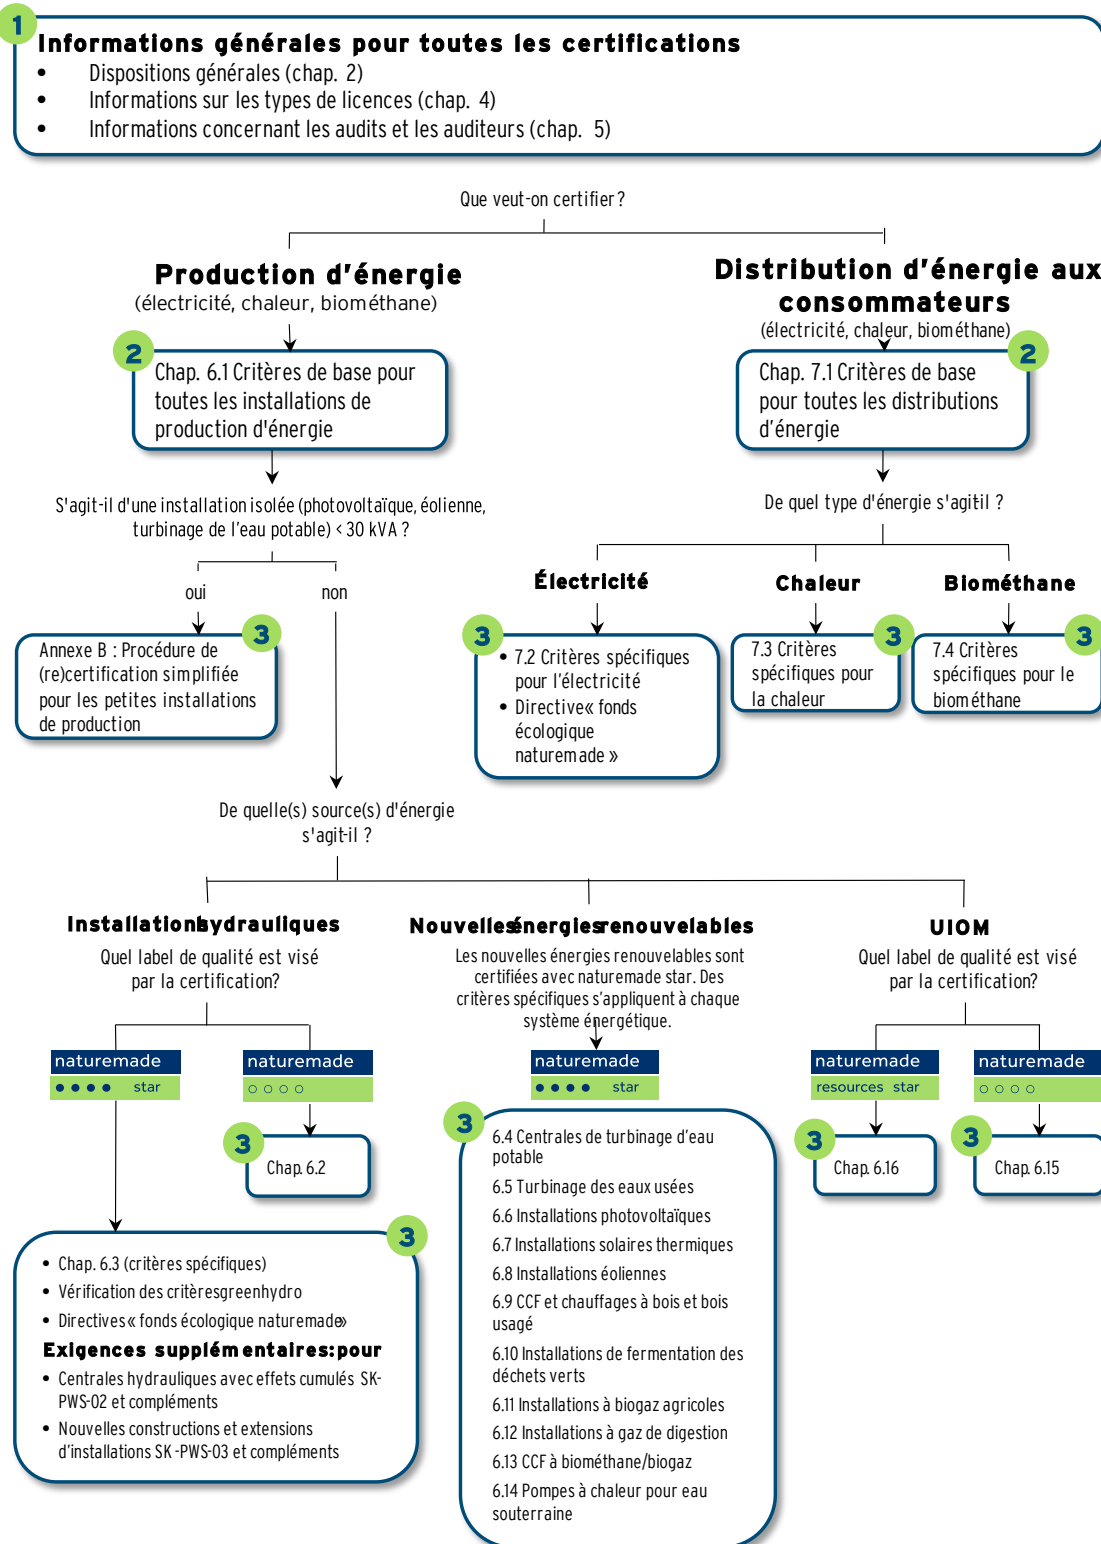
1
Informations générales pour toutes les certifications
• Dispositions générales (chap. 2)
• Informations sur les types de licences (chap. 4)
• Informations concernant les audits et les auditeurs (chap. 5)

Que veut-on certifier ?

Production d'énergie
(électricité, chaleur, biométhane)

2
Chap. 6.1 Critères de base pour toutes les installations de production d'énergie

S'agit-il d'une installation isolée (photovoltaïque, éolienne, turbinage de l'eau potable) < 30 kVA ?

oui
non

3
Annexe B : Procédure de (re)certification simplifiée pour les petites installations de production

De quelle(s) source(s) d'énergie s'agit-il ?

Distribution d'énergie aux consommateurs
(électricité, chaleur, biométhane)

2
Chap. 7.1 Critères de base pour toutes les distributions d'énergie

De quel type d'énergie s'agitil ?

Électricité
Chaleur
Biométhane

3
• 7.2 Critères spécifiques pour l'électricité
• Directive« fonds écologique naturemade »

3
7.3 Critères spécifiques pour la chaleur

3
7.4 Critères spécifiques pour le biométhane

Installationshydrauliques
Quel label de qualité est visé par la certification?

naturemade
● ● ● ● star

naturemade
○ ○ ○ ○

3
Chap. 6.2

3
• Chap. 6.3 (critères spécifiques)
• Vérification des critèresgreenhydro
• Directives« fonds écologique naturemade»
Exigences supplémentaires:pour
• Centrales hydrauliques avec effets cumulés SK-PWS-02 et compléments
• Nouvelles constructions et extensions d'installations SK-PWS-03 et compléments

Nouvellesénergiesrenouvelables
Les nouvelles énergies renouvelables sont certifiées avec naturemade star. Des critères spécifiques s'appliquent à chaque système énergétique.

naturemade
● ● ● ● star

3
6.4 Centrales de turbinage d'eau potable
6.5 Turbinage des eaux usées
6.6 Installations photovoltaïques
6.7 Installations solaires thermiques
6.8 Installations éoliennes
6.9 CCF et chauffages à bois et bois usagé
6.10 Installations de fermentation des déchets verts
6.11 Installations à biogaz agricoles
6.12 Installations à gaz de digestion
6.13 CCF à biométhane/biogaz
6.14 Pompes à chaleur pour eau souterraine

UIOM
Quel label de qualité est visé par la certification?

naturemade
resources star

naturemade
○ ○ ○ ○

3
Chap. 6.16

3
Chap. 6.15